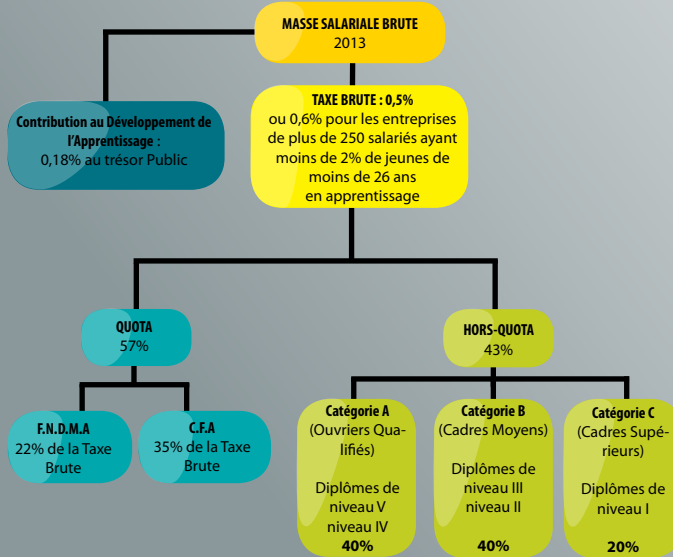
MASSE SALARIALE BRUTE
2013

Contribution au Développement de l'Apprentissage :
0,18% au trésor Public

TAXE BRUTE : 0,5%
ou 0,6% pour les entreprises de plus de 250 salariés ayant moins de 2% de jeunes de moins de 26 ans en apprentissage

QUOTA
57%

HORS-QUOTA
43%

F.N.D.M.A
22% de la Taxe Brute

C.F.A
35% de la Taxe Brute

Catégorie A
(Ouvriers Qualifiés)

Diplômes de niveau V niveau IV
40%

Catégorie B
(Cadres Moyens)

Diplômes de niveau III niveau II
40%

Catégorie C
(Cadres Supérieurs)

Diplômes de niveau I
20%